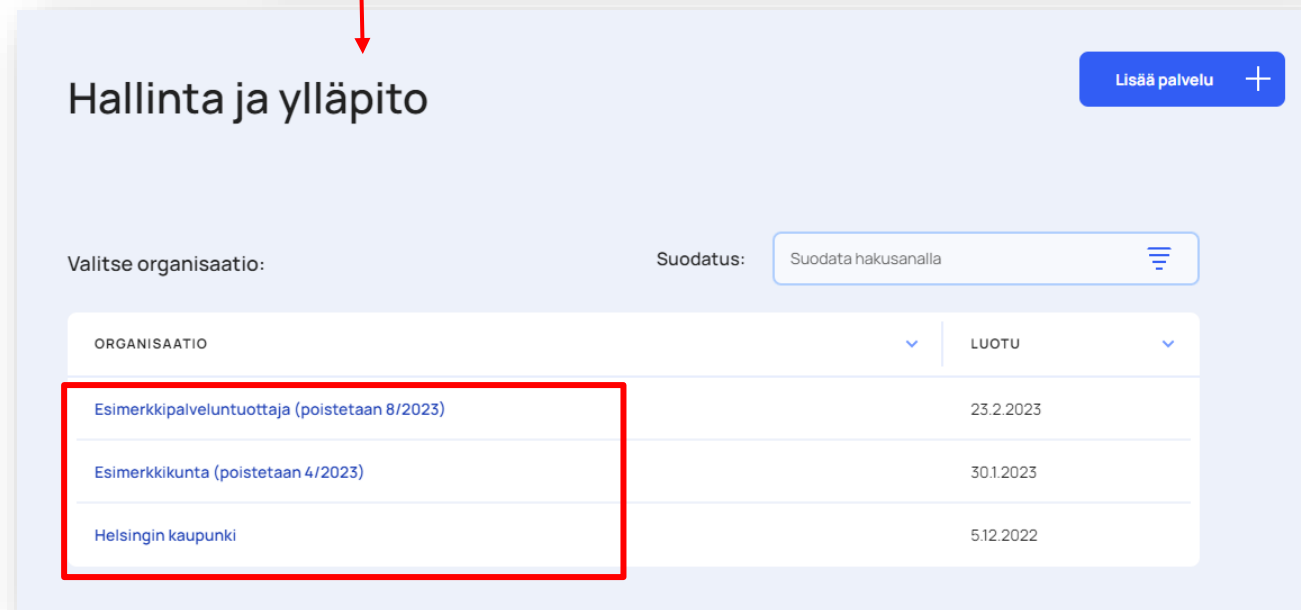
Hallinta ja ylläpito

Lisää palvelu

Valitse organisaatio:

Suodatus: Suodata hakusanalla

| ORGANISAATIO | LUOTU |
|---|---|
| Esimerkkipalveluntuottaja (poistetaan 8/2023) | 23.2.2023 |
| Esimerkkikunta (poistetaan 4/2023) | 30.1.2023 |
| Helsingin kaupunki | 5.12.2022 |